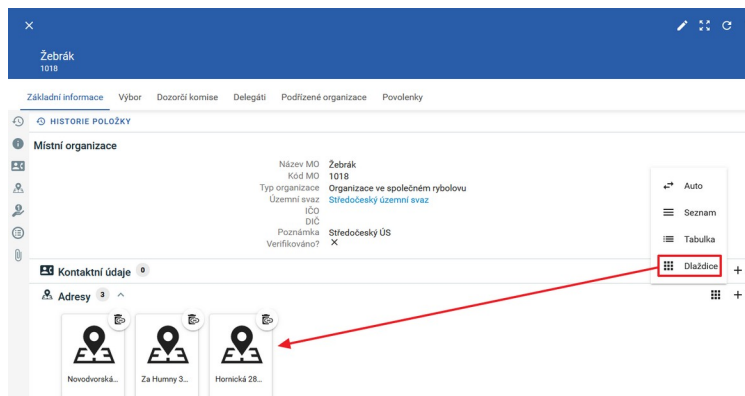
Žebrák
1018

Základní informace Výbor Dozorčí komise Delegáti Podřízené organizace Povolenky

HISTORIE POLOŽKY

Místní organizace

Název MO Žebrák
Kód MO 1018
Typ organizace Organizace ve společném rybolovu
Územní svaz Středočeský územní svaz
IČO
DIČ
Poznámka Středočeský ÚS
Verifikováno? ×

Auto
Seznam
Tabulka
Dlaždice

Kontaktní údaje 0

Adresy 3

Novodvorská...
Za Humny 3...
Hornická 28...